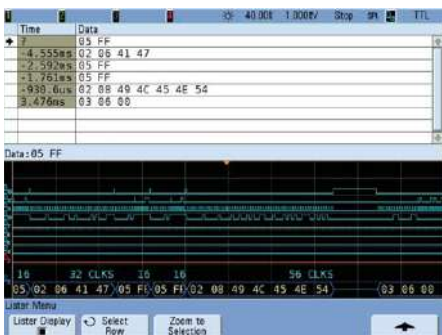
40.00㎲ 1.000V Stop TTL

| Time | Data |
|---|---|
| 0 | 05 FF |
| -4.555ms | 02 06 41 47 |
| -2.592ms | 05 FF |
| -1.761ms | 05 FF |
| -938.6us | 02 08 49 4C 45 4E 54 |
| 3.476ms | 03 06 00 |

Data:05 FF

16 32 CLKS 16 16 56 CLKS

05 02 06 41 47 05 FF 05 FF 02 08 49 4C 45 4E 54 03 06 00

Lister Menu

Lister Display

Select Row

Zoom to Selection